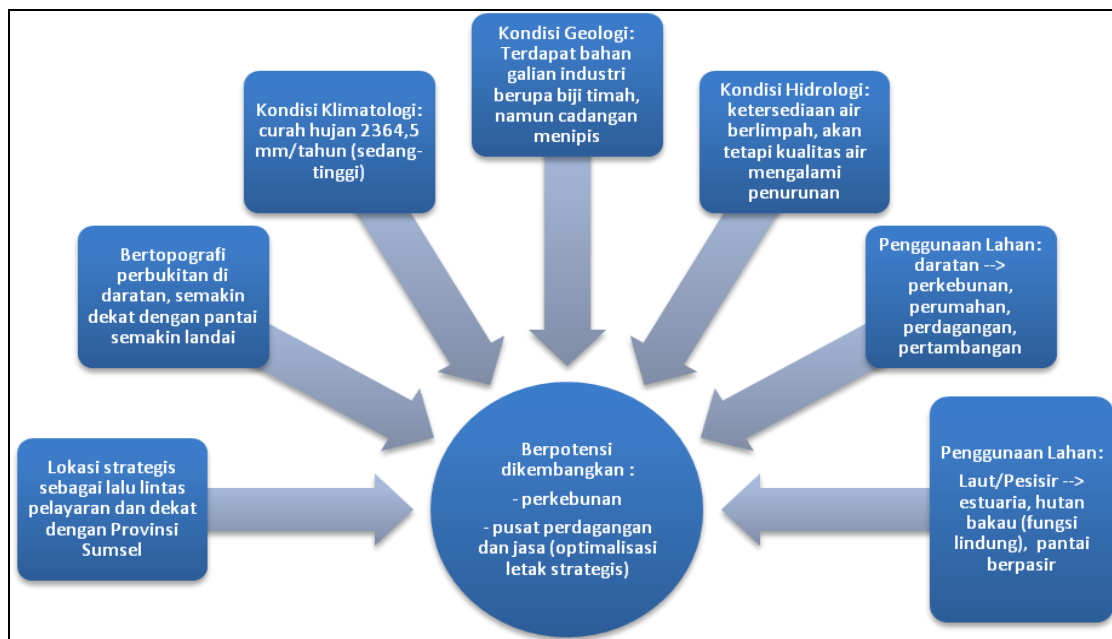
Kondisi Geologi: Terdapat bahan galian industri berupa biji timah, namun cadangan menipis

Kondisi Klimatologi: curah hujan 2364,5 mm/tahun (sedang-tinggi)

Kondisi Hidrologi: ketersediaan air berlimpah, akan tetapi kualitas air mengalami penurunan

Bertopografi perbukitan di daratan, semakin dekat dengan pantai semakin landai

Penggunaan Lahan: daratan --> perkebunan, perumahan, perdagangan, pertambangan

Lokasi strategis sebagai lalu lintas pelayaran dan dekat dengan Provinsi Sumsel

Berpotensi dikembangkan :

- perkebunan

- pusat perdagangan dan jasa (optimalisasi letak strategis)

Penggunaan Lahan:

Laut/Pesisir --> estuaria, hutan bakau (fungsi lindung), pantai berpasir